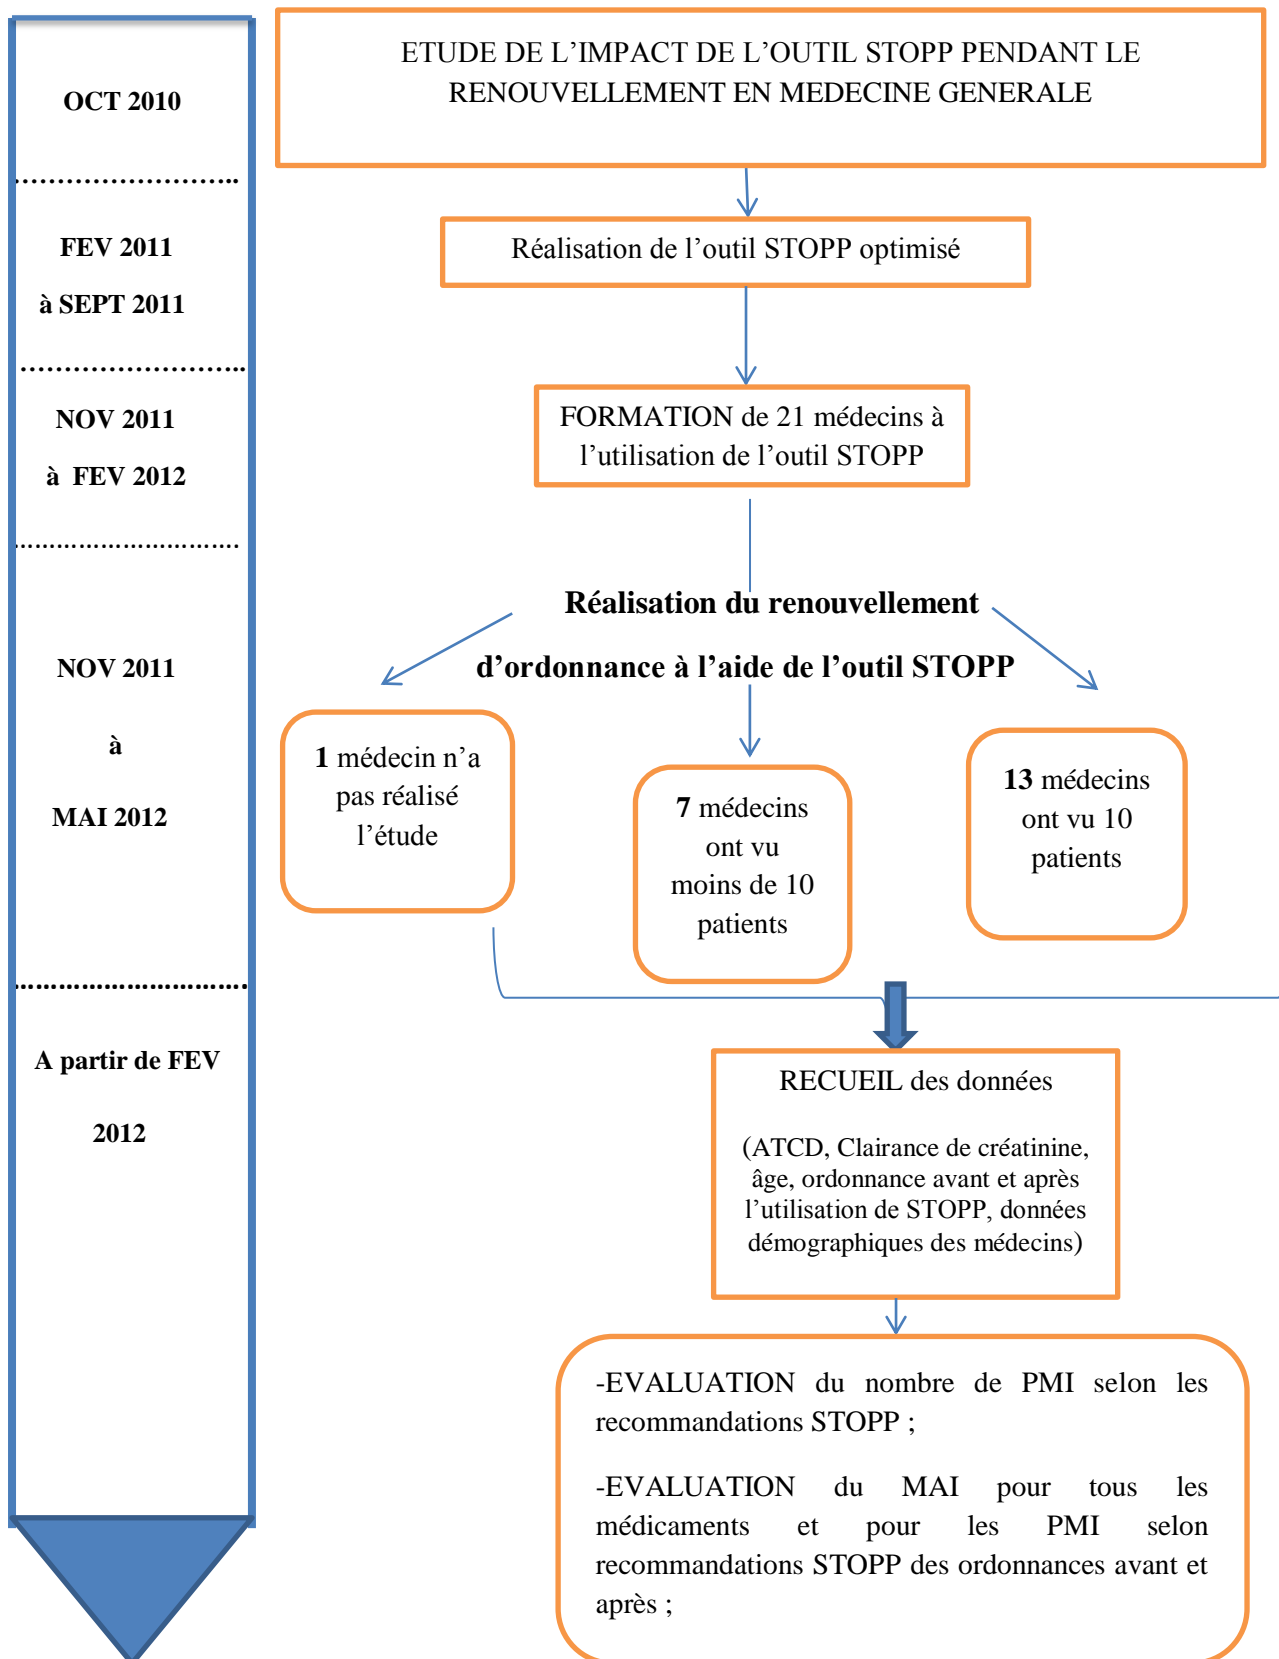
OCT 2010

FEV 2011

à SEPT 2011

NOV 2011

à FEV 2012

NOV 2011

à

MAI 2012

A partir de FEV

2012

ETUDE DE L'IMPACT DE L'OUTIL STOPP PENDANT LE RENOUVELLEMENT EN MEDECINE GENERALE

Réalisation de l'outil STOPP optimisé

FORMATION de 21 médecins à l'utilisation de l'outil STOPP

Réalisation du renouvellement

d'ordonnance à l'aide de l'outil STOPP

1 médecin n'a pas réalisé l'étude

7 médecins ont vu moins de 10 patients

13 médecins ont vu 10 patients

RECUEIL des données

(ATCD, Clairance de créatinine, âge, ordonnance avant et après l'utilisation de STOPP, données démographiques des médecins)

-EVALUATION du nombre de PMI selon les recommandations STOPP ;

-EVALUATION du MAI pour tous les médicaments et pour les PMI selon recommandations STOPP des ordonnances avant et après ;